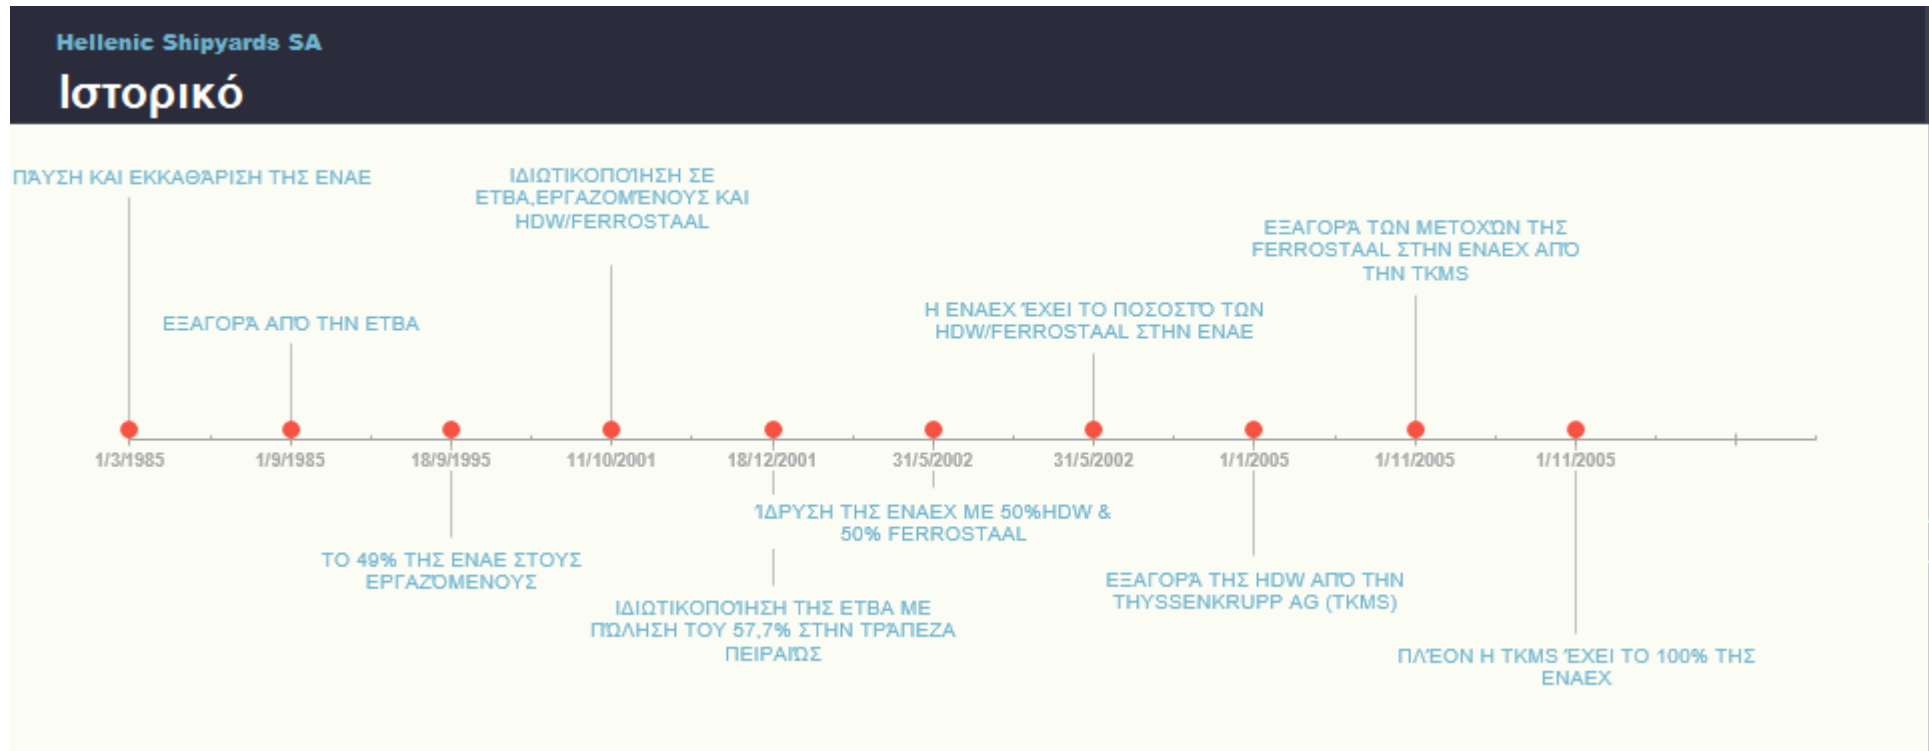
Hellenic Shipyards SA

Ιστορικό

ΠΑΎΣΗ ΚΑΙ ΕΚΚΑΘΆΡΙΣΗ ΤΗΣ ΕΝΑΕ

ΕΞΑΓΟΡΆ ΑΠΌ ΤΗΝ ΕΤΒΑ

ΙΔΙΩΤΙΚΟΠΟΊΗΣΗ ΣΕ ΕΤΒΑ,ΕΡΓΑΖΟΜΈΝΟΥΣ ΚΑΙ HDW/FERROSTAAL

Η ΕΝΑΕΧ ΈΧΕΙ ΤΟ ΠΟΣΟΣΤΌ ΤΩΝ HDW/FERROSTAAL ΣΤΗΝ ΕΝΑΕ

ΕΞΑΓΟΡΆ ΤΩΝ ΜΕΤΟΧΏΝ ΤΗΣ FERROSTAAL ΣΤΗΝ ΕΝΑΕΧ ΑΠΌ ΤΗΝ TKMS

1/3/1985

1/9/1985

18/9/1995

11/10/2001

18/12/2001

31/5/2002

31/5/2002

1/1/2005

1/11/2005

1/11/2005

ΤΟ 49% ΤΗΣ ΕΝΑΕ ΣΤΟΥΣ ΕΡΓΑΖΌΜΕΝΟΥΣ

ΙΔΙΩΤΙΚΟΠΟΊΗΣΗ ΤΗΣ ΕΤΒΑ ΜΕ ΠΏΛΗΣΗ ΤΟΥ 57,7% ΣΤΗΝ ΤΡΆΠΕΖΑ ΠΕΙΡΑΙΏΣ

ΊΔΡΥΣΗ ΤΗΣ ΕΝΑΕΧ ΜΕ 50%HDW & 50% FERROSTAAL

ΕΞΑΓΟΡΆ ΤΗΣ HDW ΑΠΌ ΤΗΝ THYSSENKRUPP AG (TKMS)

ΠΛΈΟΝ Η TKMS ΈΧΕΙ ΤΟ 100% ΤΗΣ ΕΝΑΕΧ